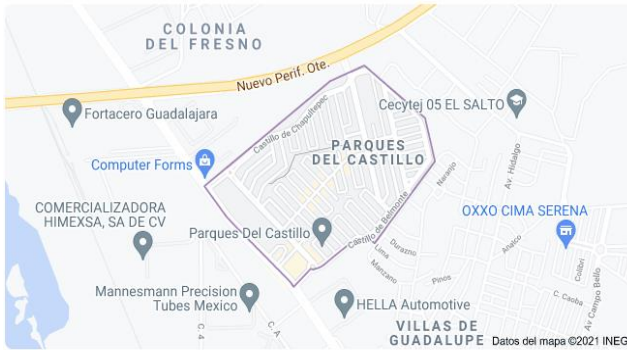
COLONIA DEL FRESNO

Nuevo Perif. Ote.

Fortacero Guadalajara

Cecytej 05 EL SALTO

Castillo de Chapultepec

PARQUES DEL CASTILLO

Computer Forms

Naranjo

Av. Hidalgo

OXXO CIMA SERENA

COMERCIALIZADORA HIMEXSA, SA DE CV

Parques Del Castillo

Castillo de Belmonte

Durazno

Lima

Manzano

Pinos

Anacio

Colibrí

Av. Campo Bello

Mannesmann Precision Tubes Mexico

HELLA Automotive

C. Caoba

C. 4

C. A

VILLAS DE GUADALUPE

Datos del mapa ©2021 INEGI